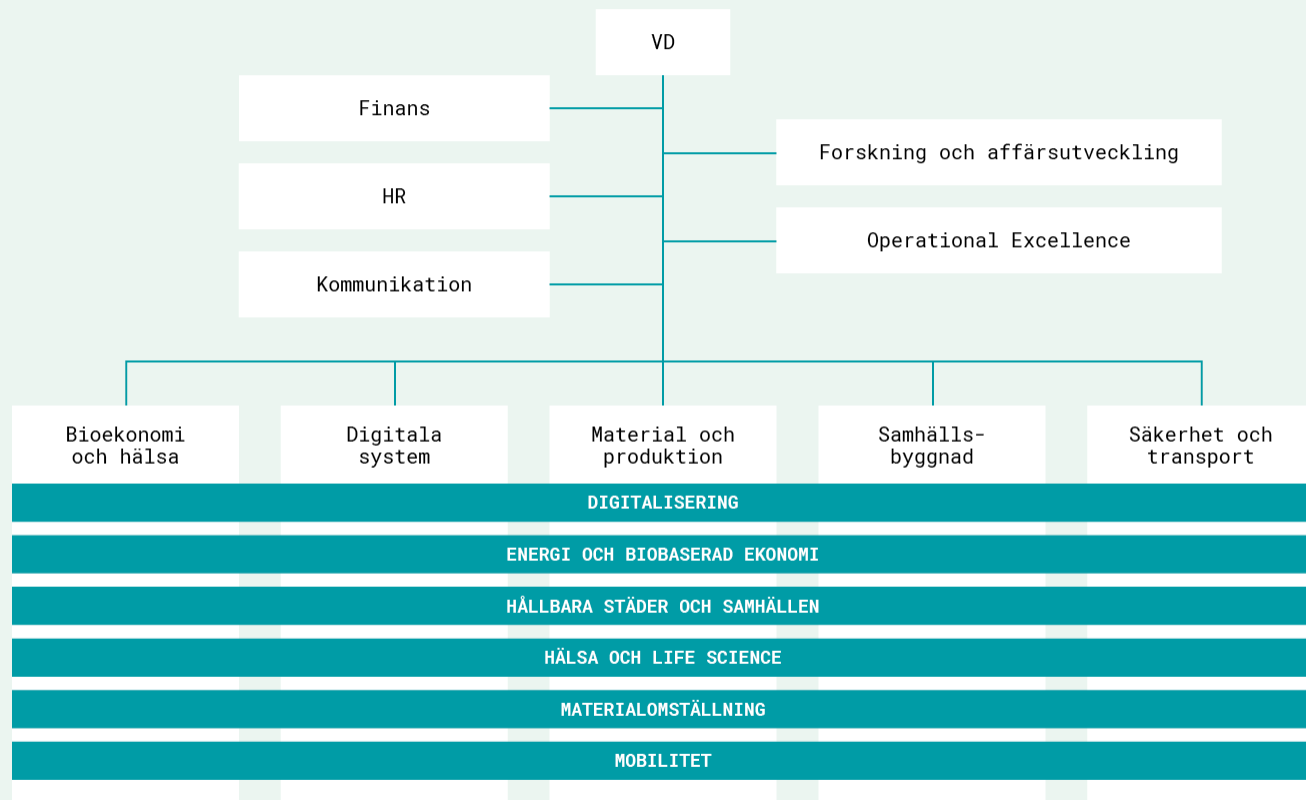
VD

Finans

HR

Kommunikation

Forskning och affärsutveckling

Operational Excellence

Bioekonomi och hälsa

Digitala system

Material och produktion

Samhällsbyggnad

Säkerhet och transport

DIGITALISERING

ENERGI OCH BIOBASERAD EKONOMI

HÅLLBARA STÄDER OCH SAMHÄLLEN

HÄLSA OCH LIFE SCIENCE

MATERIALOMSTÄLLNING

MOBILITET